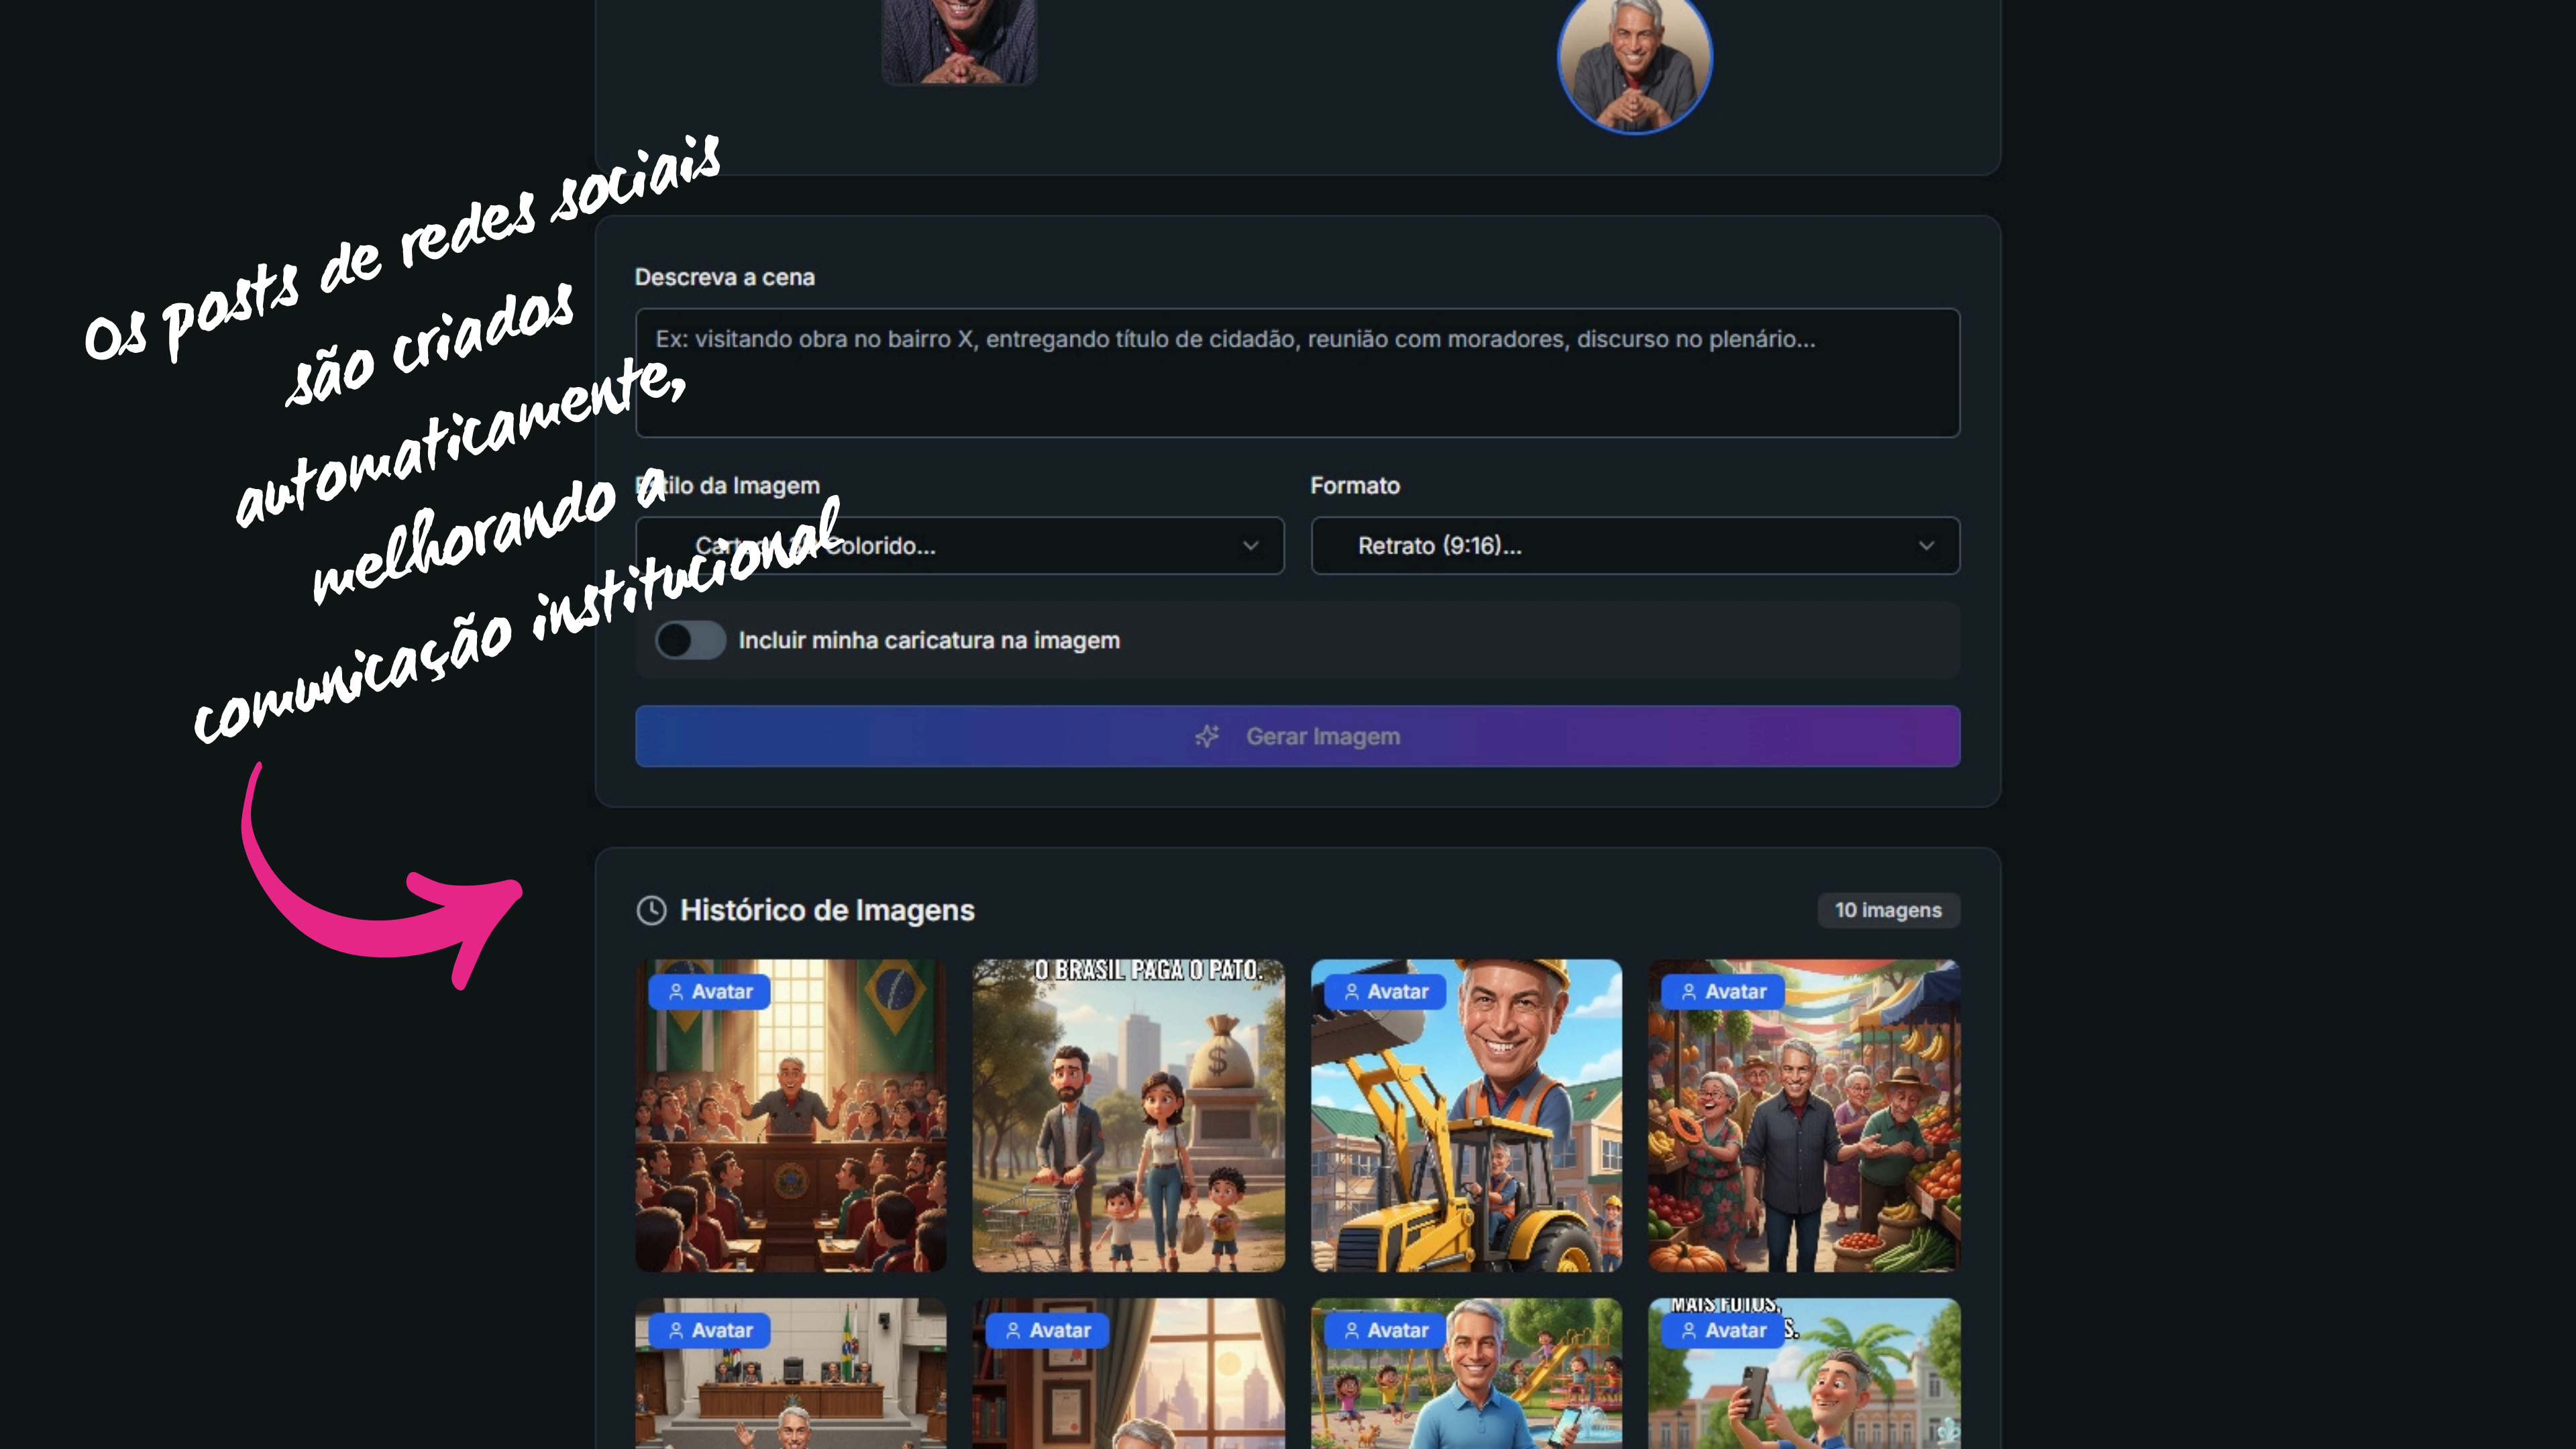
Os posts de redes sociais são criados automaticamente, melhorando a comunicação institucional

Descreva a cena

Ex: visitando obra no bairro X, entregando título de cidadão, reunião com moradores, discurso no plenário...

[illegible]tilo da Imagem

Cart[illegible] colorido...

Formato

Retrato (9:16)...

Incluir minha caricatura na imagem

Gerar Imagem

Histórico de Imagens

10 imagens

Avatar

O BRASIL PAGA O PATO.

Avatar

Avatar

Avatar

Avatar

Avatar

MAIS FOTOS, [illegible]S.

Avatar